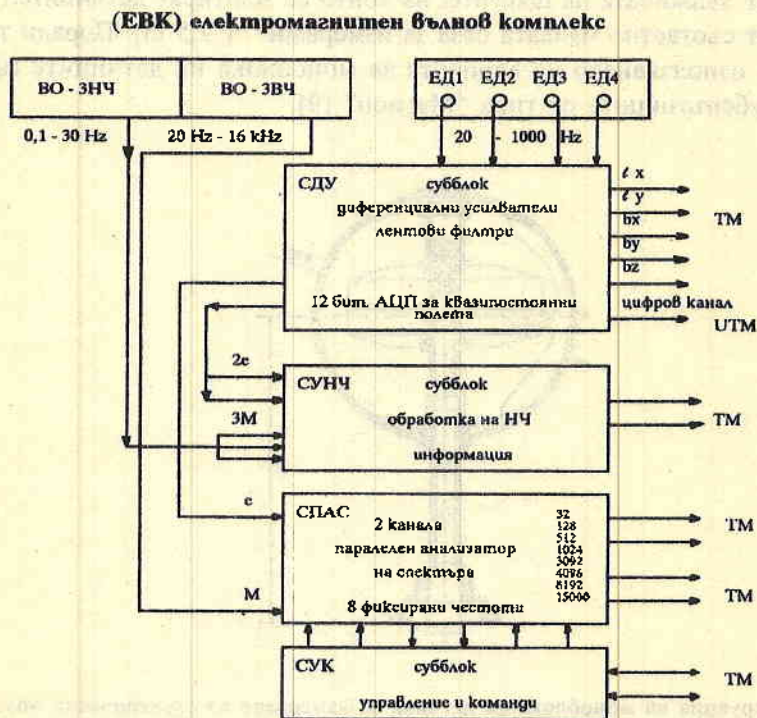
(ЕВК) електромагнитен вълнов комплекс

ВО - ЗНЧ

ВО - ЗВЧ

ЕД1 ЕД2 ЕД3 ЕД4

0,1 - 30 Hz

20 Hz - 16 kHz

20 - 1000 Hz

СДУ

субблок

диференциални усилватели

лентови филтри

12 бит. АЦП за квазипостоянни полета

ℓ x

ℓ y

bx

by

bz

ТМ

цифров канал

UTM

2c

СУНЧ

субблок

обработка на НЧ

информация

ЗМ

ТМ

c

СПАС

2 канала

паралелен анализатор

на спектъра

8 фиксирани честоти

32
128
512
1024
3092
4096
8192
15000

ТМ

ТМ

М

СУК

субблок

управление и команди

ТМ